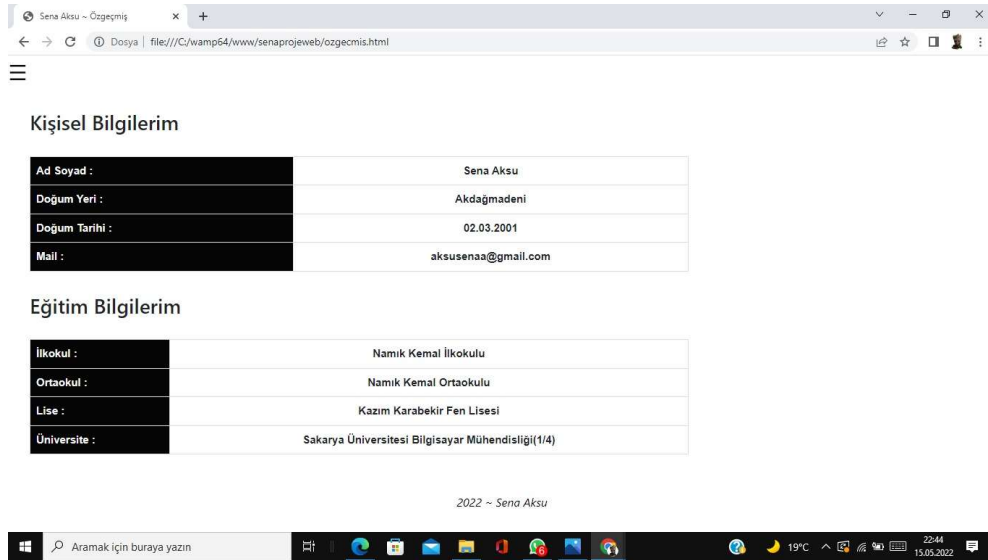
Sena Aksu ~ Özgeçmiş × +

Dosya | file:///C:/wamp64/www/senaprojeweb/ozgecmis.html

☰

Kişisel Bilgilerim

| Ad Soyad : | Sena Aksu |
|---|---|
| Doğum Yeri : | Akdağmadeni |
| Doğum Tarihi : | 02.03.2001 |
| Mail : | aksusenaa@gmail.com |

Eğitim Bilgilerim

| İlkokul : | Namık Kemal İlkokulu |
|---|---|
| Ortaokul : | Namık Kemal Ortaokulu |
| Lise : | Kazım Karabekir Fen Lisesi |
| Üniversite : | Sakarya Üniversitesi Bilgisayar Mühendisliği(1/4) |

2022 ~ Sena Aksu

Aramak için buraya yazın

19°C 22:44 15.05.2022